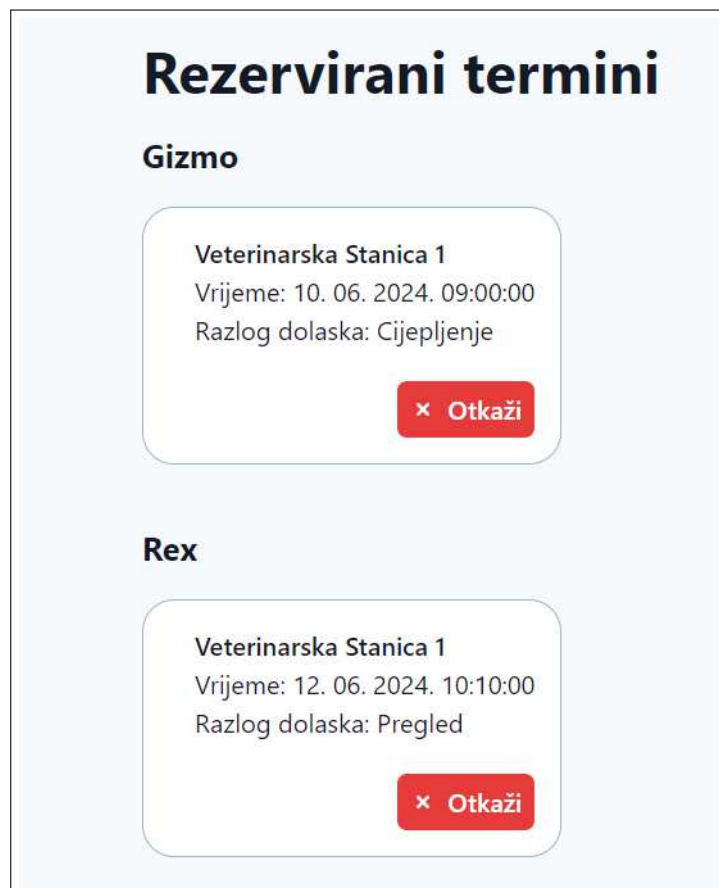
Rezervirani termini

Gizmo

Veterinarska Stanica 1
Vrijeme: 10. 06. 2024. 09:00:00
Razlog dolaska: Cijepljenje

× Otkaži

Rex

Veterinarska Stanica 1
Vrijeme: 12. 06. 2024. 10:10:00
Razlog dolaska: Pregled

× Otkaži